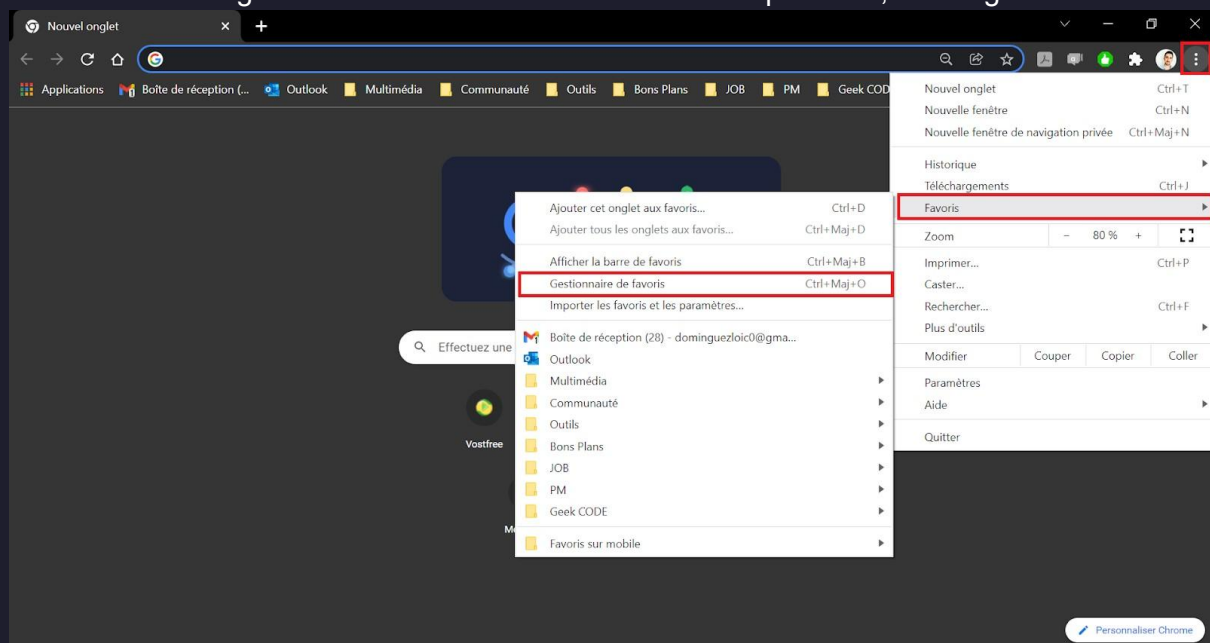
Nouvel onglet

Applications
Boîte de réception (...
Outlook
Multimédia
Communauté
Outils
Bons Plans
JOB
PM
Geek COD

Effectuez une

Vostfree

Me

Ajouter cet onglet aux favoris... Ctrl+D
Ajouter tous les onglets aux favoris... Ctrl+Maj+D
Afficher la barre de favoris Ctrl+Maj+B
Gestionnaire de favoris Ctrl+Maj+O
Importer les favoris et les paramètres...
Boîte de réception (28) - dominguezloic0@gma...
Outlook
Multimédia
Communauté
Outils
Bons Plans
JOB
PM
Geek CODE
Favoris sur mobile

Nouvel onglet Ctrl+T
Nouvelle fenêtre Ctrl+N
Nouvelle fenêtre de navigation privée Ctrl+Maj+N
Historique
Téléchargements Ctrl+J
Favoris
Zoom − 80 % +
Imprimer... Ctrl+P
Caster...
Rechercher... Ctrl+F
Plus d'outils
Modifier Couper Copier Coller
Paramètres
Aide
Quitter

Personnaliser Chrome